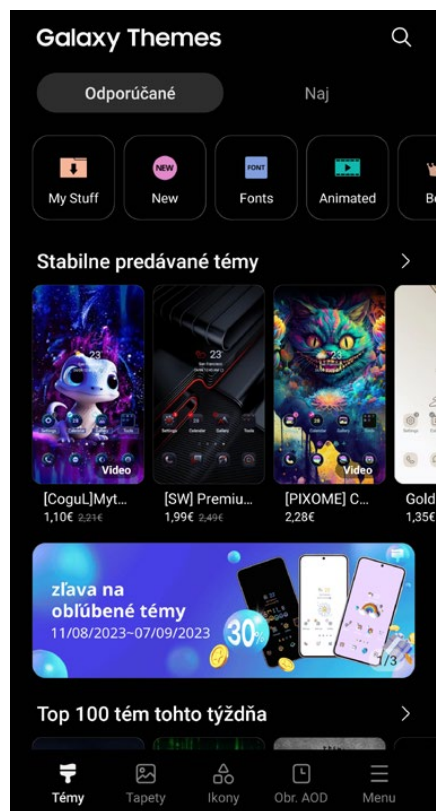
Galaxy Themes

Odporúčané
Naj

My Stuff
NEW
New
FONT
Fonts
Animated
Be

Stabilne predávané témy

Video
[CoguL]Myt...
1,10€ 2,21€

[SW] Premiu...
1,99€ 2,49€

Video
[PIXOME] C...
2,28€

Gold
1,35€

zľava na obľúbené témy
11/08/2023~07/09/2023
30%
1/3

Top 100 tém tohto týždňa

Témy
Tapety
Ikony
Obr. AOD
Menu